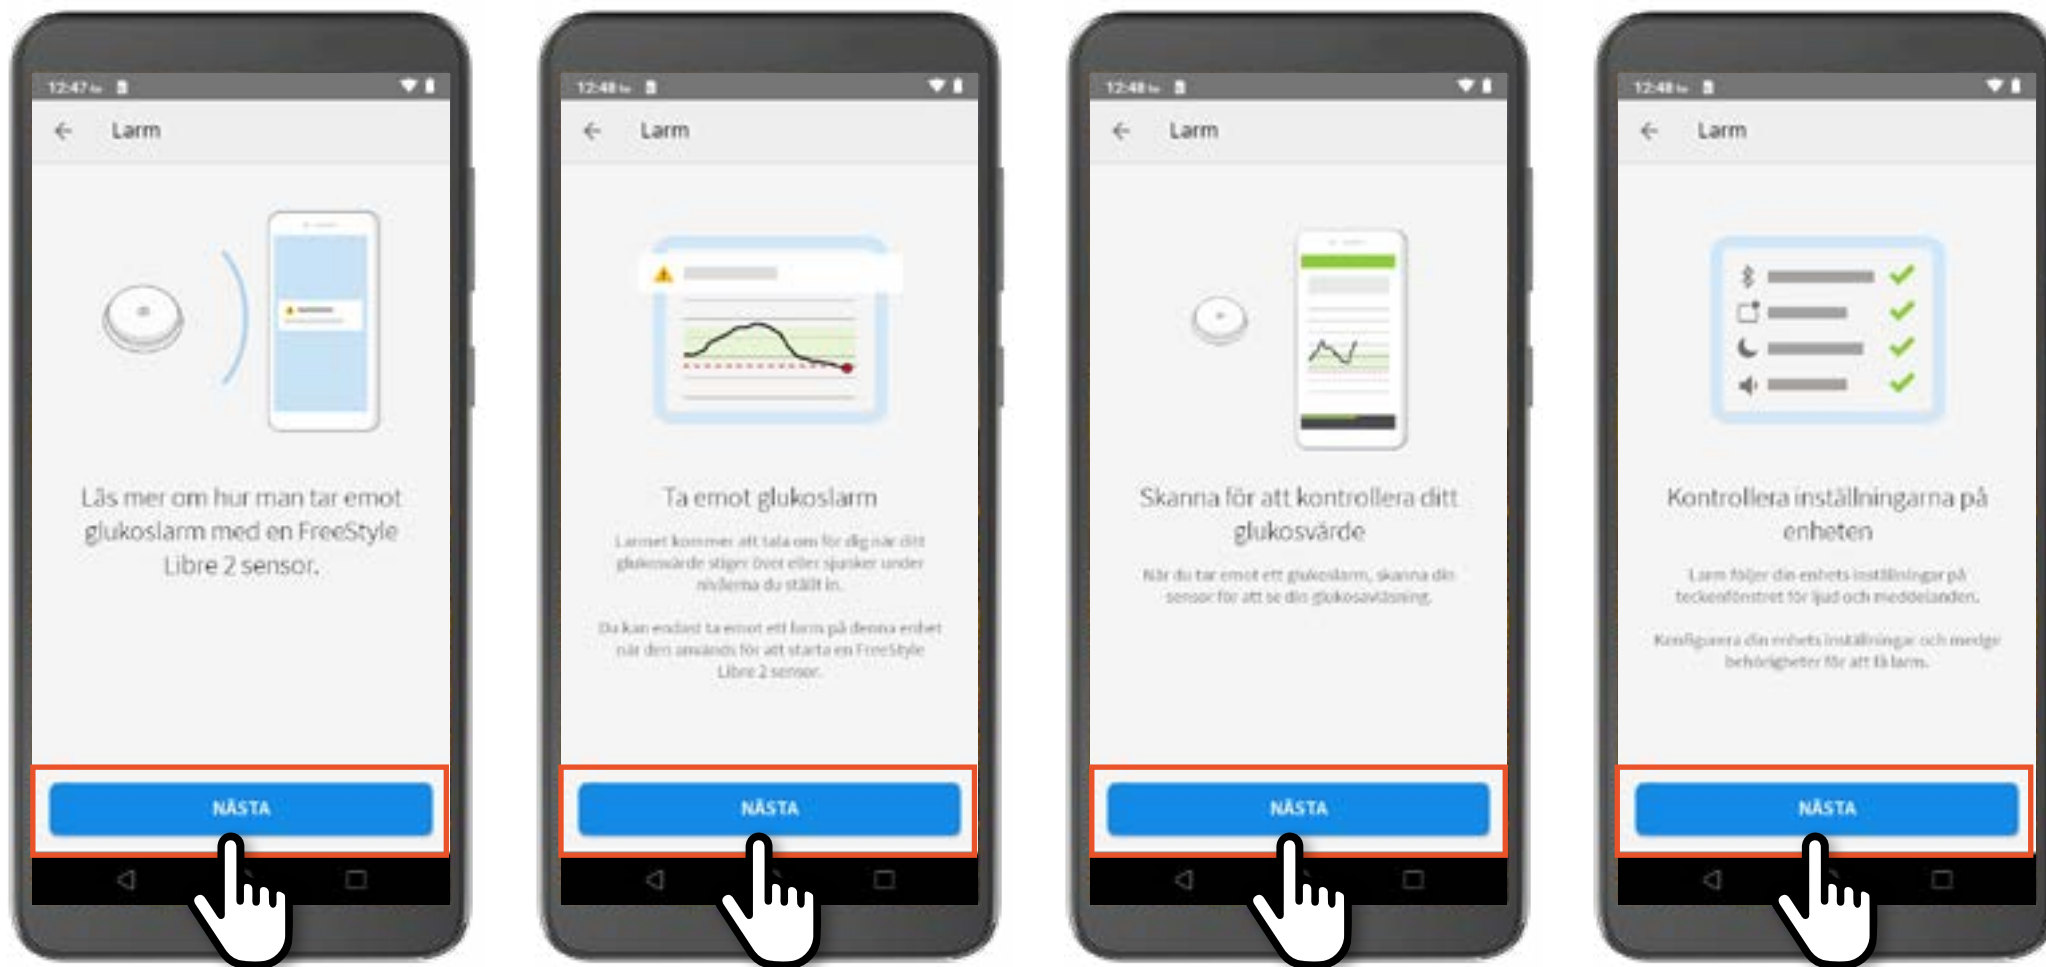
12:47

Larm

Läs mer om hur man tar emot glukoslarm med en FreeStyle Libre 2 sensor.

NÄSTA

12:48

Larm

Ta emot glukoslarm

Larmet kommer att tala om för dig när ditt glukosvärde stiger över eller sjunker under nivåerna du ställt in.

Du kan endast ta emot ett larm på denna enhet när den används för att starta en FreeStyle Libre 2 sensor.

NÄSTA

12:48

Larm

Skanna för att kontrollera ditt glukosvärde

När du tar emot ett glukoslarm, skanna din sensor för att se din glukosavläsning.

NÄSTA

12:48

Larm

Kontrollera inställningarna på enheten

Larm följer din enhets inställningar på teckenfönstret för ljud och meddelanden.

Konfigurera din enhets inställningar och medge behörigheter för att få larm.

NÄSTA